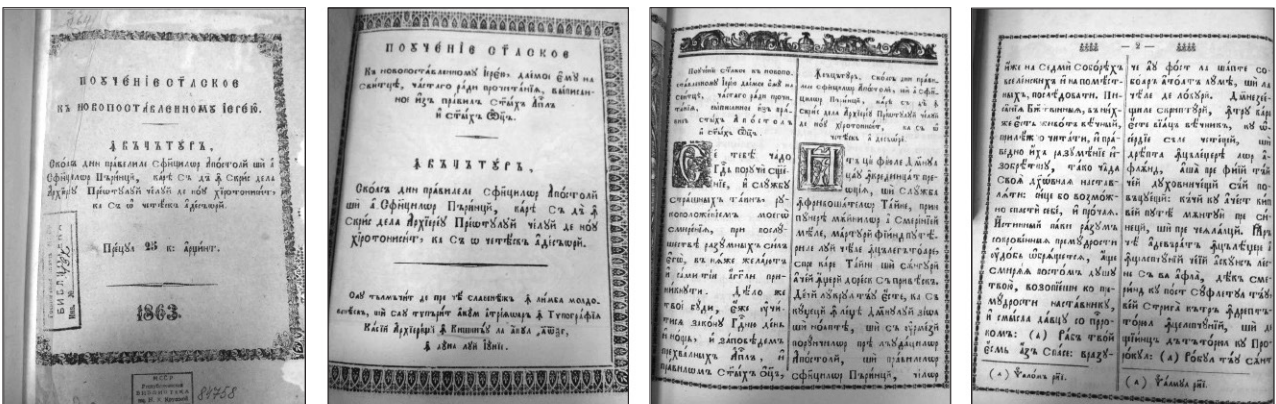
ПОУЧЕНІЕ СТАСКОЕ

КЪ НОВОПОСТАВЛЕННОМУ ІЕРЕЮ.

АБЕЧЕТАРЪ,

Ороча дин правилели Офіцілор Апостолій ши а Офіцілор Парінцій, каре съ дъ а Скріє дела Архієрїе Прооцілор чіле де ноу хіротонисіці, ка съ о читеаскъ адесеорї.

Прецъл 25 к. арцинт.

1863.

ПОУЧЕНІЕ СТАСКОЕ

Къ новопоставленному Іерею, даюмаѧ емѹ на ставленнѹ, чатого ради прочітанїѧ, выписанное из правилъ Стых Апль и Стых Отецъ.

АБЕЧЕТАРЪ,

Ороча дин правилели Офіцілор Апостолій ши а Офіцілор Парінцій, каре съ дъ а Скріє дела Архієрїе Прооцілор чіле де ноу хіротонисіці, ка съ о читеаскъ адесеорї.

Оу тълмъчит де пре лимба словеняскъ ън лимба молдовеняскъ, ши сау типъріт акум ътъю оаръ ън Тѵпографіа Касей Архієрещій а Кишинъулуй ла анул 1863, ън луна лѹй Іѹніє.

Поученїе Стаское къ новопоставленному Іерею даюмаѧ емѹ на ставленнѹ, чатого ради прочітанїѧ, выписанное из правилъ Стыхъ Апостолъ и Стыхъ Отецъ.

Сє тїєт чадо Гдь возвыси тѧ, и служѣ Стражнꙋю тайнꙋ ꙋпосполо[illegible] моєго смиренїѧ, при восхищенїѧ разумныхъ сїѧ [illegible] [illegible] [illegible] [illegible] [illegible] Дѣло не твоѣ бѹди, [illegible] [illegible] законъ Гдне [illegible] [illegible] и заповѣданнаѧ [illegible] Апль, и правилъ Стыхъ Отецъ.

Абечетарь. Ороча дин правилеле Офіцілор Апостолій, ши а Офіцілор Парінцій, каре съ дъ а Скріє дела Архієрїе Прооцілор чіле де ноу хіротонисіці, ка съ о читеаскъ адесеорї.

Ату фіюле Домнул Дꙋмнезеꙋ те ꙋ ꙋидикат ла презвіеріе, ши служба Стражнікей Тайне, прин пунерѣ мжнилор а Смереніей меле, маї тарія фиінд пінте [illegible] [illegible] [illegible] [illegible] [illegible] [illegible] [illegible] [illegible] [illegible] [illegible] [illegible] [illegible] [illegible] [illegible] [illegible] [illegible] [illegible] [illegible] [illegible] Апостолій, ши правилелор офіцілор Парінцій, пілор

— 2 —

нїже на Седалѣ Соборѣхъ вселенскихъ и помѣстныхъ, посвѣдовати. Писанїа Бжтвенныѧ, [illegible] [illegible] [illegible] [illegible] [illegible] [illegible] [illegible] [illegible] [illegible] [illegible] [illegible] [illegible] своѧ дꙋшевнаѧ настављенїѧ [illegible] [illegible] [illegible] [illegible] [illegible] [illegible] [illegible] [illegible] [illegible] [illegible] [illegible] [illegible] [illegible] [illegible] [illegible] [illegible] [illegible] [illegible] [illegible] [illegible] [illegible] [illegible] кому: (а) Раба твоѥ сѣмь азъ Спасе: вразу-

чи ъй фіє ла шипте соборѣ а толата лѹмѣ, ши а чѣле де лобере. Дмнезейціле Сарипторі, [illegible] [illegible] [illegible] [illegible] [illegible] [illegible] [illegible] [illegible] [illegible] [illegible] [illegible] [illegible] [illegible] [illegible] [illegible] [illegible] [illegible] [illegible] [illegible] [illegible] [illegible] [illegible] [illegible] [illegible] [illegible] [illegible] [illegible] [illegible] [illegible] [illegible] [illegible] ыкѹлъ: (а) Робѹл тъѹ сыит

(а) Ѱаломъ рпі.

(а) Ѱаломъ рпі.